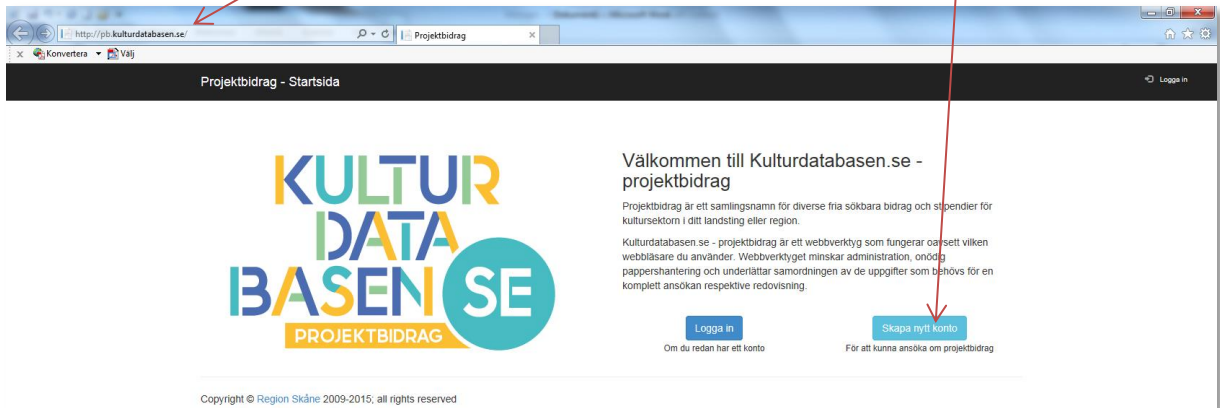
http://pb.kulturdatabasen.se/

Projektbidrag

Konvertera ▾ Välj

Projektbidrag - Startsida

Logga in

KULTUR DATA BASEN SE PROJEKTBIDRAG

Välkommen till Kulturdatabasen.se - projektbidrag

Projektbidrag är ett samlingsnamn för diverse fria sökbara bidrag och stipendier för kultursektorn i ditt landsting eller region.

Kulturdatabasen.se - projektbidrag är ett webbverktyg som fungerar oavsett vilken webbläsare du använder. Webbverktyget minskar administration, onödig pappershantering och underlättar samordningen av de uppgifter som behövs för en komplett ansökan respektive redovisning.

Logga in
Om du redan har ett konto

Skapa nytt konto
För att kunna ansöka om projektbidrag

Copyright © Region Skåne 2009-2015; all rights reserved